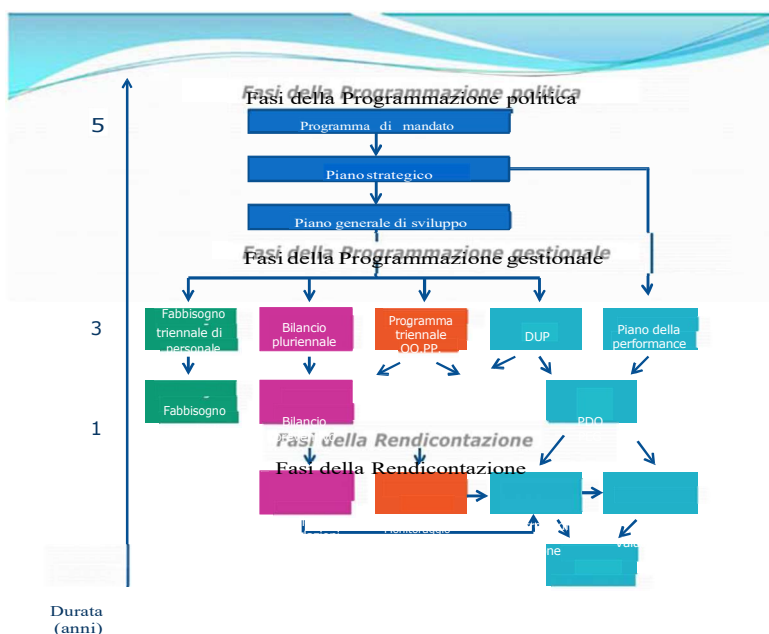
Fasi della Programmazione politica

5

Programma di mandato

Piano strategico

Piano generale di sviluppo

Fasi della Programmazione gestionale

3

Fabbisogno triennale di personale

Bilancio pluriennale

Programma triennale OO.PP.

DUP

Piano della performance

1

Fabbisogno

Bilancio

PDO

Fasi della Rendicontazione

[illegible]

Monitoraggio

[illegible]

Durata (anni)